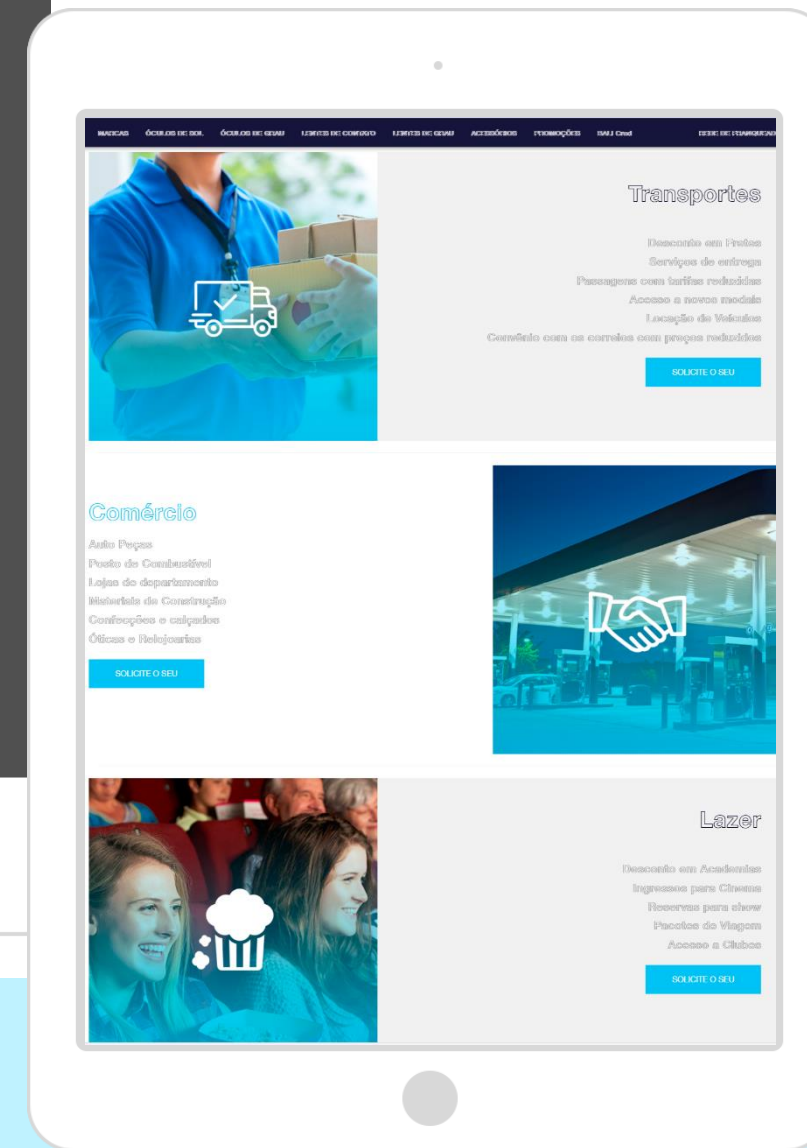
MARCAS ÓCULOS DE SOL ÓCULOS DE GRAU LENTES DE CONTATO LENTES DE GRAU ACESSÓRIOS PROMOÇÕES BALI Card SEDE DE FRANQUEADO

Transportes

Desconto em Fretes
Serviços de entrega
Passagens com tarifas reduzidas
Acesso a novos modais
Locação de Veículos
Convênio com os correios com preços reduzidos

SOLICITE O SEU

Comércio

Auto Peças
Posto de Combustível
Lojas de departamento
Materiais de Construção
Confecções e calçados
Óticas e Relojoarias

SOLICITE O SEU

Lazer

Desconto em Academias
Ingressos para Cinema
Reservas para show
Pacotes de Viagem
Acesso a Clubes

SOLICITE O SEU